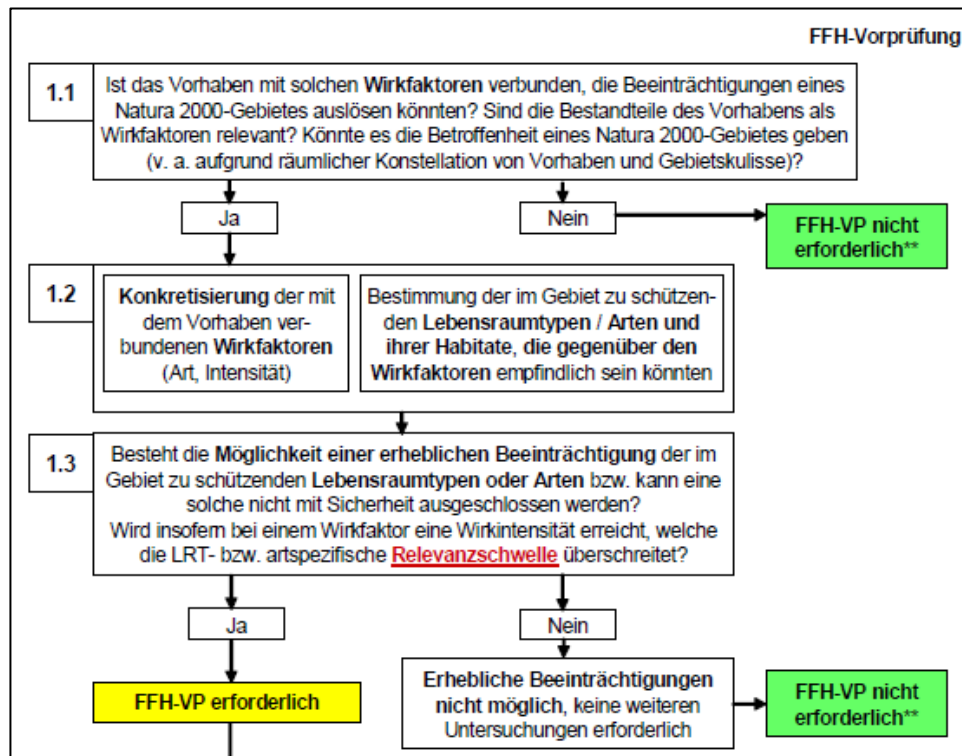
FFH-Vorprüfung

1.1

Ist das Vorhaben mit solchen **Wirkfaktoren** verbunden, die Beeinträchtigungen eines Natura 2000-Gebietes auslösen könnten? Sind die Bestandteile des Vorhabens als Wirkfaktoren relevant? Könnte es die Betroffenheit eines Natura 2000-Gebietes geben (v. a. aufgrund räumlicher Konstellation von Vorhaben und Gebietskulisse)?

Ja

Nein

FFH-VP nicht erforderlich**

1.2

**Konkretisierung** der mit dem Vorhaben verbundenen **Wirkfaktoren** (Art, Intensität)

Bestimmung der im Gebiet zu schützenden **Lebensraumtypen / Arten und ihrer Habitate, die gegenüber den Wirkfaktoren** empfindlich sein könnten

1.3

Besteht die **Möglichkeit einer erheblichen Beeinträchtigung** der im Gebiet zu schützenden **Lebensraumtypen oder Arten** bzw. kann eine solche nicht mit Sicherheit ausgeschlossen werden? Wird insofern bei einem Wirkfaktor eine Wirkintensität erreicht, welche die LRT- bzw. artspezifische **Relevanzschwelle** überschreitet?

Ja

Nein

FFH-VP erforderlich

**Erhebliche Beeinträchtigungen nicht möglich**, keine weiteren Untersuchungen erforderlich

FFH-VP nicht erforderlich**